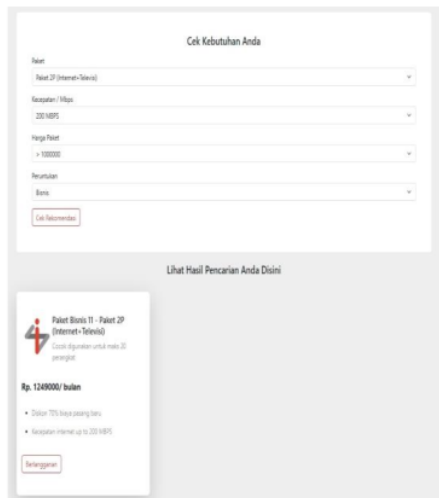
Cek Kebutuhan Anda

Paket

Paket 2P (Internet+Televisi)

Kecepatan / Mbps

200 MBPS

Harga Paket

> 1000000

Peruntukan

Bisnis

Cek Rekomendasi

Lihat Hasil Pencarian Anda Disini

Paket Bisnis 11 - Paket 2P (Internet+Televisi)

Cocok digunakan untuk maks 20 perangkat

Rp. 1249000/ bulan

• Diskon 70% biaya pasang baru

• Kecepatan internet up to 200 MBPS

Berlangganan